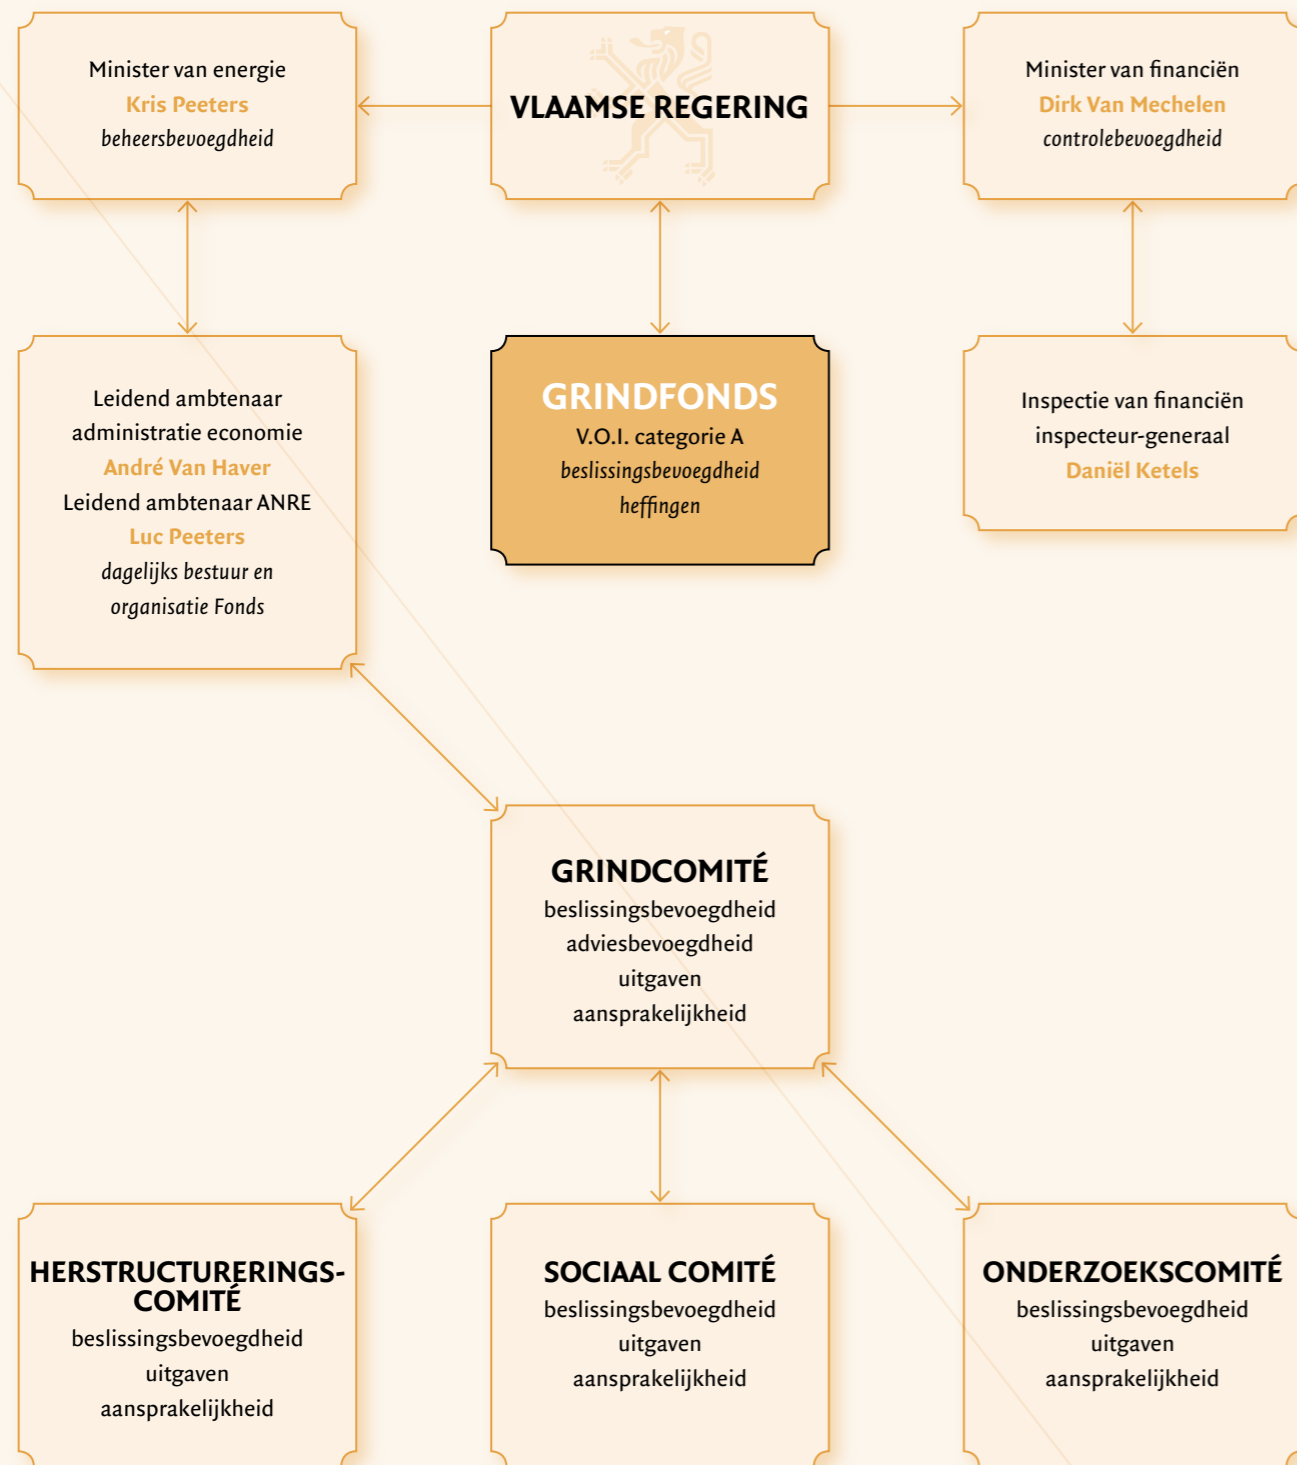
Minister van energie
Kris Peeters
beheersbevoegdheid

VLAAMSE REGERING

Minister van financiën
Dirk Van Mechelen
controlebevoegdheid

Leidend ambtenaar administratie economie
André Van Haver
Leidend ambtenaar ANRE
Luc Peeters
dagelijks bestuur en organisatie Fonds

GRINDFONDS
V.O.I. categorie A
beslissingsbevoegdheid
heffingen

Inspectie van financiën
inspecteur-generaal
Daniël Ketels

GRINDCOMITÉ
beslissingsbevoegdheid
adviesbevoegdheid
uitgaven
aansprakelijkheid

HERSTRUCTURERINGS-COMITÉ
beslissingsbevoegdheid
uitgaven
aansprakelijkheid

SOCIAAL COMITÉ
beslissingsbevoegdheid
uitgaven
aansprakelijkheid

ONDERZOEKSCOMITÉ
beslissingsbevoegdheid
uitgaven
aansprakelijkheid